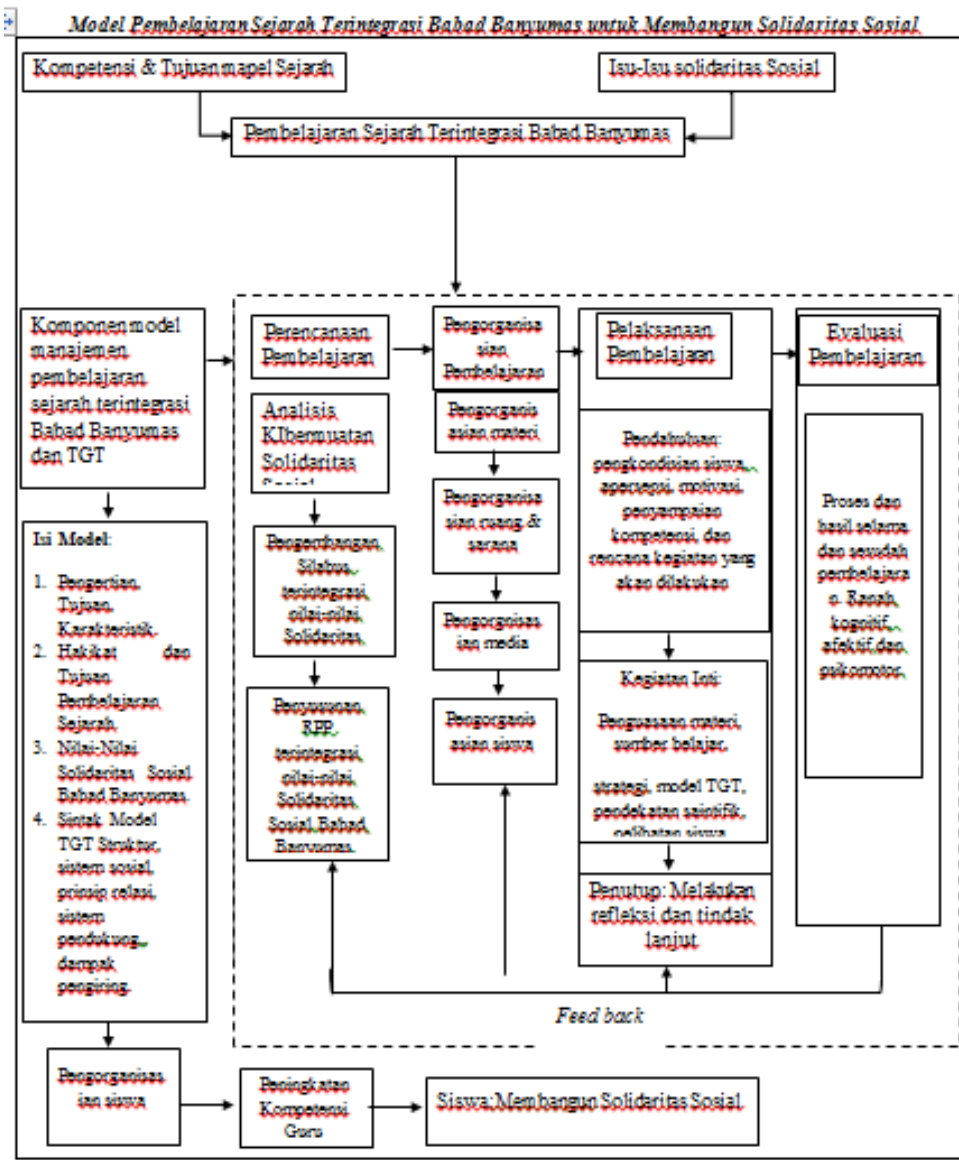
Model Pembelajaran Sejarah Terintegrasi Babad Banyumas untuk Membangun Solidaritas Sosial

Kompetensi & Tujuan mapel Sejarah

Isu-Isu solidaritas Sosial

Pembelajaran Sejarah Terintegrasi Babad Banyumas

Komponen model manajemen pembelajaran sejarah terintegrasi Babad Banyumas dan TGT

Perencanaan Pembelajaran

Pengorganisasian Pembelajaran

Pelaksanaan Pembelajaran

Evaluasi Pembelajaran

Analisis KI bermuatan Solidaritas Sosial

Pengorganisasian materi

Pendahuluan: pengkondisian siswa, apersepsi, motivasi, penyampaian kompetensi, dan rencana kegiatan yang akan dilakukan

Proses dan hasil selama dan sesudah pembelajaran. Ranah kognitif, afektif dan psikomotor.

Isi Model:

1. Pengertian, Tujuan, Karakteristik.
2. Hakikat dan Tujuan Pembelajaran Sejarah.
3. Nilai-Nilai Solidaritas Sosial Babad Banyumas.
4. Sintak Model TGT Struktur, sistem sosial, prinsip relasi, sistem pendukung, dampak pengiring.

Pengembangan Silabus terintegrasi nilai-nilai Solidaritas.

Pengorganisasian ruang & sarana

Pengorganisasian media

Kegiatan Inti:

Penguasaan materi, sumber belajar,

strategi, model TGT, pendekatan saintifik, pelibatan siswa

Penyusunan RPP terintegrasi nilai-nilai Solidaritas Sosial Babad Banyumas.

Pengorganisasian siswa

Penutup: Melakukan refleksi dan tindak lanjut

Feed back

Pengorganisasian siswa

Peningkatan Kompetensi Guru

Siswa Membangun Solidaritas Sosial